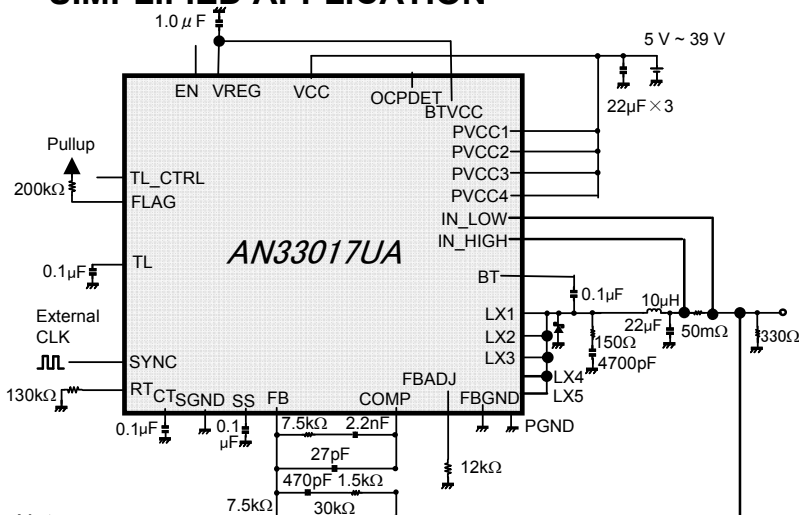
SIMPLIFIED APPLICATION

1.0 μ F

5 V ~ 39 V

EN VREG VCC OCPDET BTVCC

22μF × 3

Pullup

200kΩ

TL_CTRL

FLAG

PVCC1

PVCC2

PVCC3

PVCC4

IN_LOW

IN_HIGH

AN33017UA

0.1μF

TL

BT

0.1μF

External CLK

SYNC

LX1

LX2

LX3

LX4

LX5

10μH

22μF

50mΩ

330Ω

150Ω

4700pF

130kΩ

RT

CT SGND SS FB

COMP

FBADJ

FBGND

PGND

0.1μF

0.1 μF

7.5kΩ 2.2nF

27pF

470pF 1.5kΩ

12kΩ

7.5kΩ

30kΩ